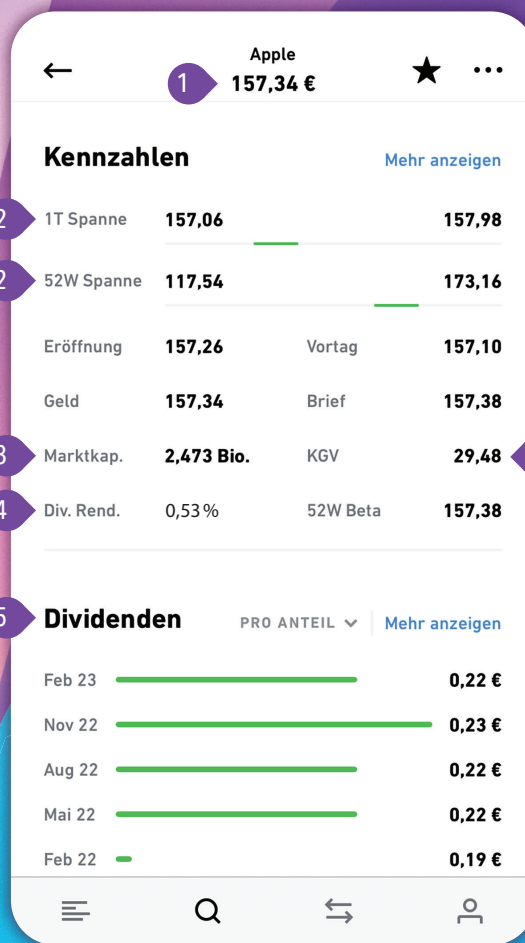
Apple
1 157,34 €

Kennzahlen
Mehr anzeigen

2 1T Spanne 157,06 157,98

2 52W Spanne 117,54 173,16

| Eröffnung | 157,26 | Vortag | 157,10 |
|---|---|---|---|
| Geld | 157,34 | Brief | 157,38 |
| 3 Marktkap. | 2,473 Bio. | KGV | 29,48 |
| 4 Div. Rend. | 0,53 % | 52W Beta | 157,38 |

5 Dividenden
PRO ANTEIL
Mehr anzeigen

| Feb 23 | 0,22 € |
|---|---|
| Nov 22 | 0,23 € |
| Aug 22 | 0,22 € |
| Mai 22 | 0,22 € |
| Feb 22 | 0,19 € |